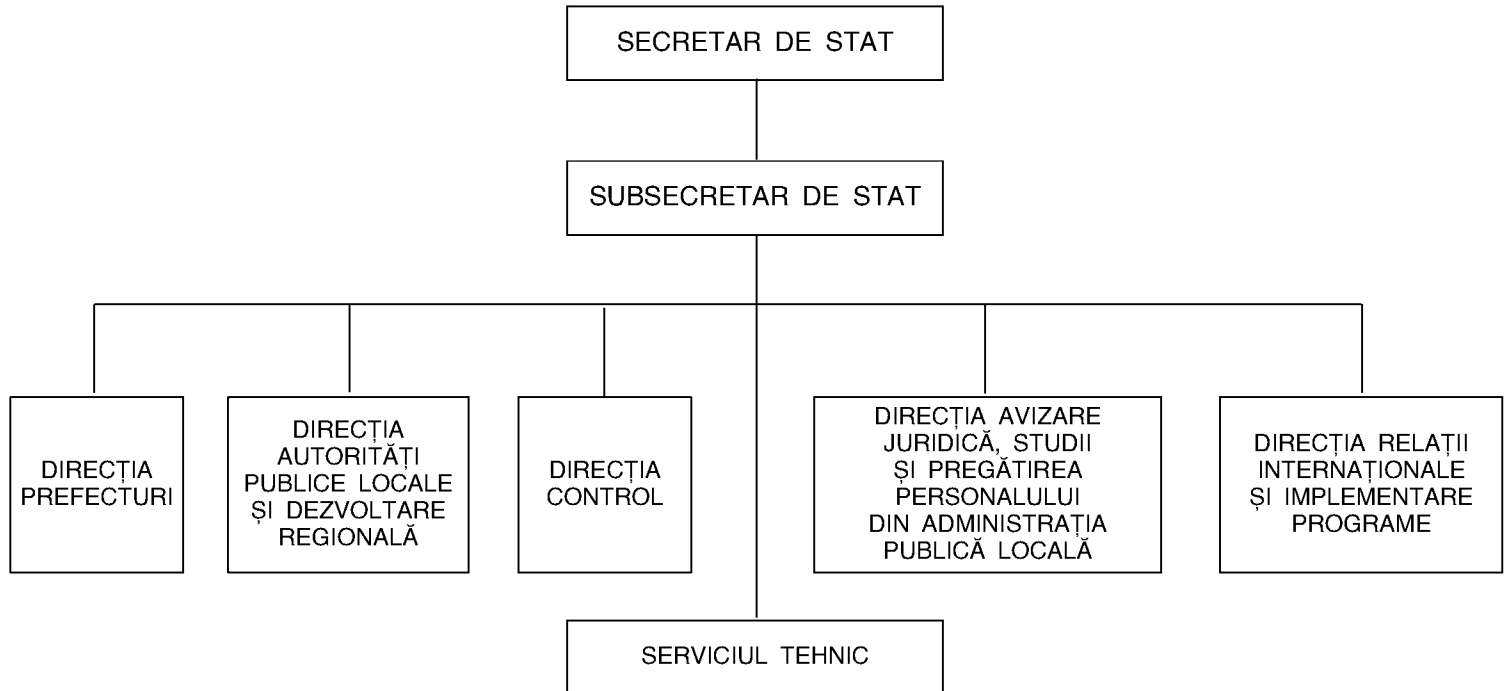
SECRETAR DE STAT

SUBSECRETAR DE STAT

DIRECȚIA PREFECTURI

DIRECȚIA AUTORITĂȚI PUBLICE LOCALE ȘI DEZVOLTARE REGIONALĂ

DIRECȚIA CONTROL

DIRECȚIA AVIZARE JURIDICĂ, STUDII ȘI PREGĂTIREA PERSONALULUI DIN ADMINISTRAȚIA PUBLICĂ LOCALĂ

DIRECȚIA RELAȚII INTERNAȚIONALE ȘI IMPLEMENTARE PROGRAME

SERVICIUL TEHNIC